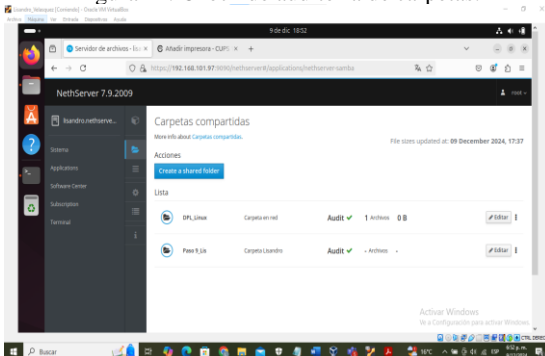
Lisandro_Velasquez [Corriendo] - Oracle VM VirtualBox
Archivo Máquina Ver Entrada Dispositivos Ayuda

9 de dic 18:52

Servidor de archivos - lisa ×
Añadir impresora - CUPS ×
+

https://192.168.101.97:9090/nethserver#/applications/nethserver-samba

NethServer 7.9.2009

lisandro.nethserve...

Sistema
Applications
Software Center
Subscription
Terminal

root

Carpetas compartidas
More info about Carpetas compartidas.
File sizes updated at: 09 December 2024, 17:37

Acciones
Create a shared folder

Lista

| | | | | |
|---|---|---|---|---|
| DFL_Linux | Carpeta en red | Audit ✔ | 1 Archivos 0 B | Editar |
| Paso 9_Lis | Carpeta Lisandro | Audit ✔ | - Archivos - | Editar |

Activar Windows
Ve a Configuración para activar Windows.

Buscar

16°C
ESP
CTRL DERECHA